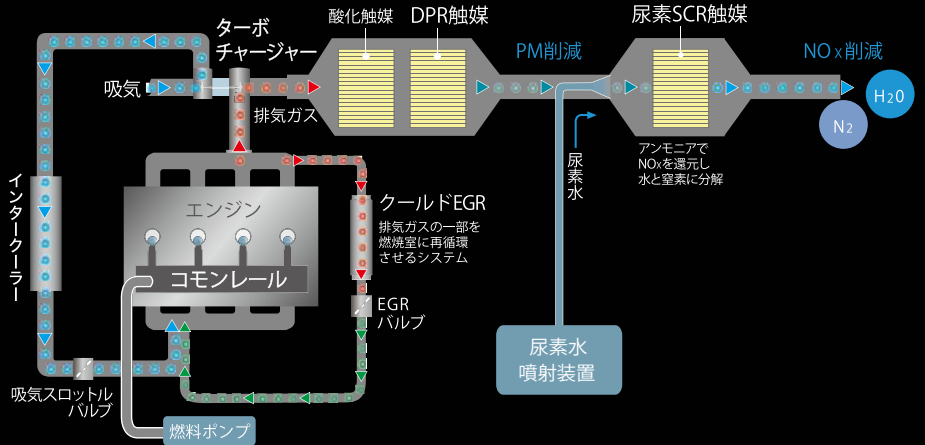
ターボ
チャージャー

酸化触媒

DPR触媒

PM削減

尿素SCR触媒

NO x削減

吸気

排気ガス

$H_2O$

$N_2$

尿素水

アンモニアで
NOxを還元し
水と窒素に分解

インタークーラー

エンジン

クールドEGR
排気ガスの一部を
燃焼室に再循環
させるシステム

コモンレール

EGR
バルブ

尿素水
噴射装置

吸気スロットル
バルブ

燃料ポンプ